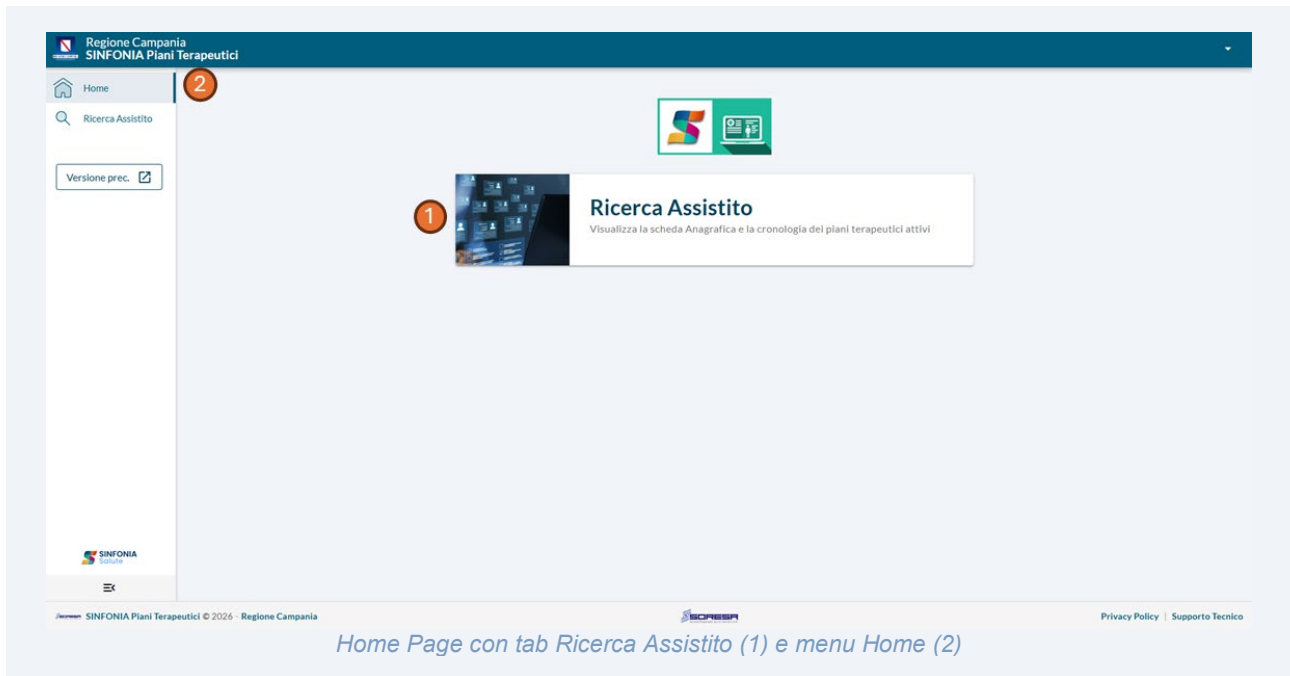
Regione Campania
SINFONIA Piani Terapeutici

Home
2
Ricerca Assistito

Versione prec.

1
Ricerca Assistito
Visualizza la scheda Anagrafica e la cronologia dei piani terapeutici attivi

SINFONIA
Salute

SINFONIA Piani Terapeutici © 2026 · Regione Campania
SORESA
Privacy Policy | Supporto Tecnico

Home Page con tab Ricerca Assistito (1) e menu Home (2)